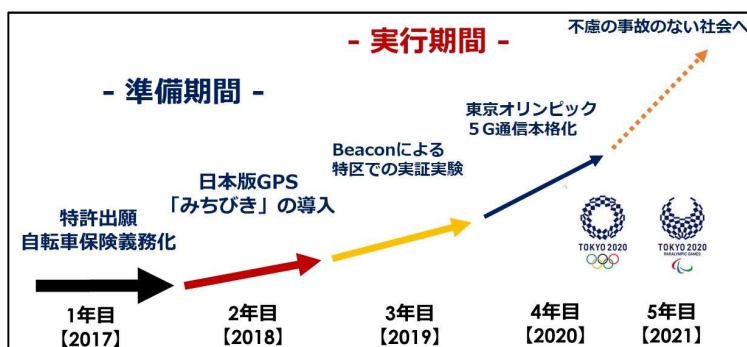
- 実行期間 -

不慮の事故のない社会へ

- 準備期間 -

東京オリンピック
5G通信本格化

Beaconによる
特区での実証実験

日本版GPS
「みちびき」の導入

特許出願
自転車保険義務化

TOKYO 2020

TOKYO 2020
PARALYMPIC GAMES

1年目
【2017】

2年目
【2018】

3年目
【2019】

4年目
【2020】

5年目
【2021】